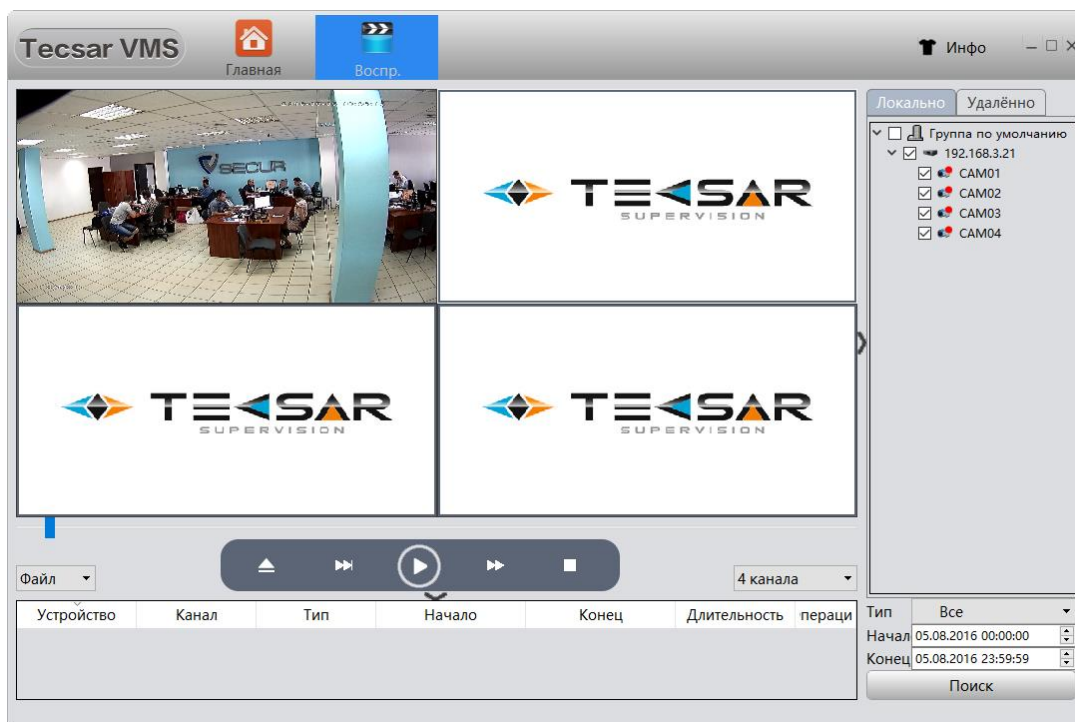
Tecsar VMS
Главная
Воспр.
Инфо

SECUR

TECSAR SUPERVISION

TECSAR SUPERVISION

TECSAR SUPERVISION

Локально
Удалённо
Группа по умолчанию
192.168.3.21
CAM01
CAM02
CAM03
CAM04

Файл
4 канала

| Устройство | Канал | Тип | Начало | Конец | Длительность | перации |
|---|---|---|---|---|---|---|

Тип
Все
Начал 05.08.2016 00:00:00
Конец 05.08.2016 23:59:59
Поиск